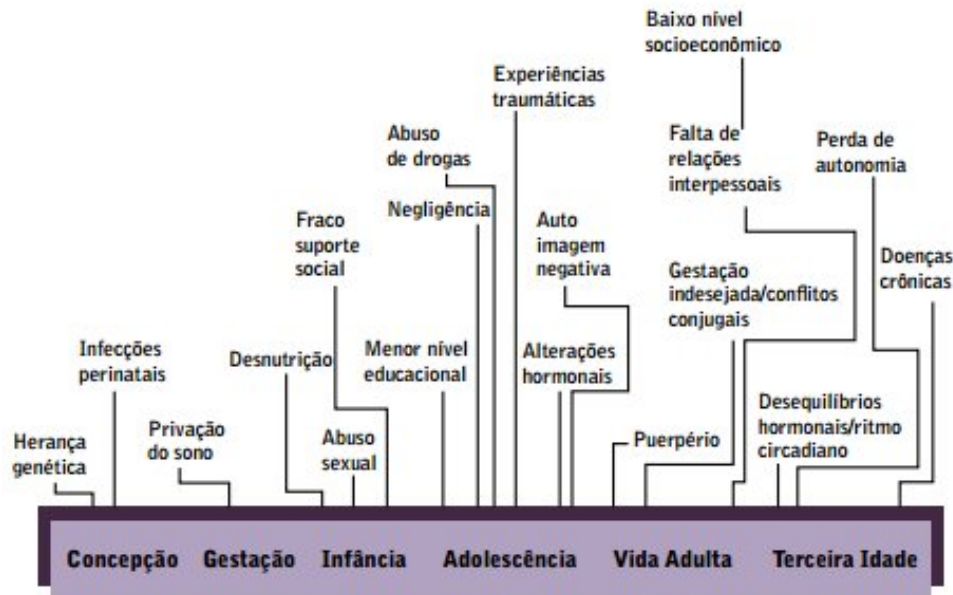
Baixo nível socioeconômico

Experiências traumáticas

Abuso de drogas

Falta de relações interpessoais

Perda de autonomia

Fraco suporte social

Negligência

Auto imagem negativa

Doenças crônicas

Gestação indesejada/conflitos conjugais

Infecções perinatais

Desnutrição

Menor nível educacional

Alterações hormonais

Privação do sono

Abuso sexual

Desequilíbrios hormonais/ritmo circadiano

Herança genética

Puerpério

Concepção Gestação Infância Adolescência Vida Adulta Terceira Idade